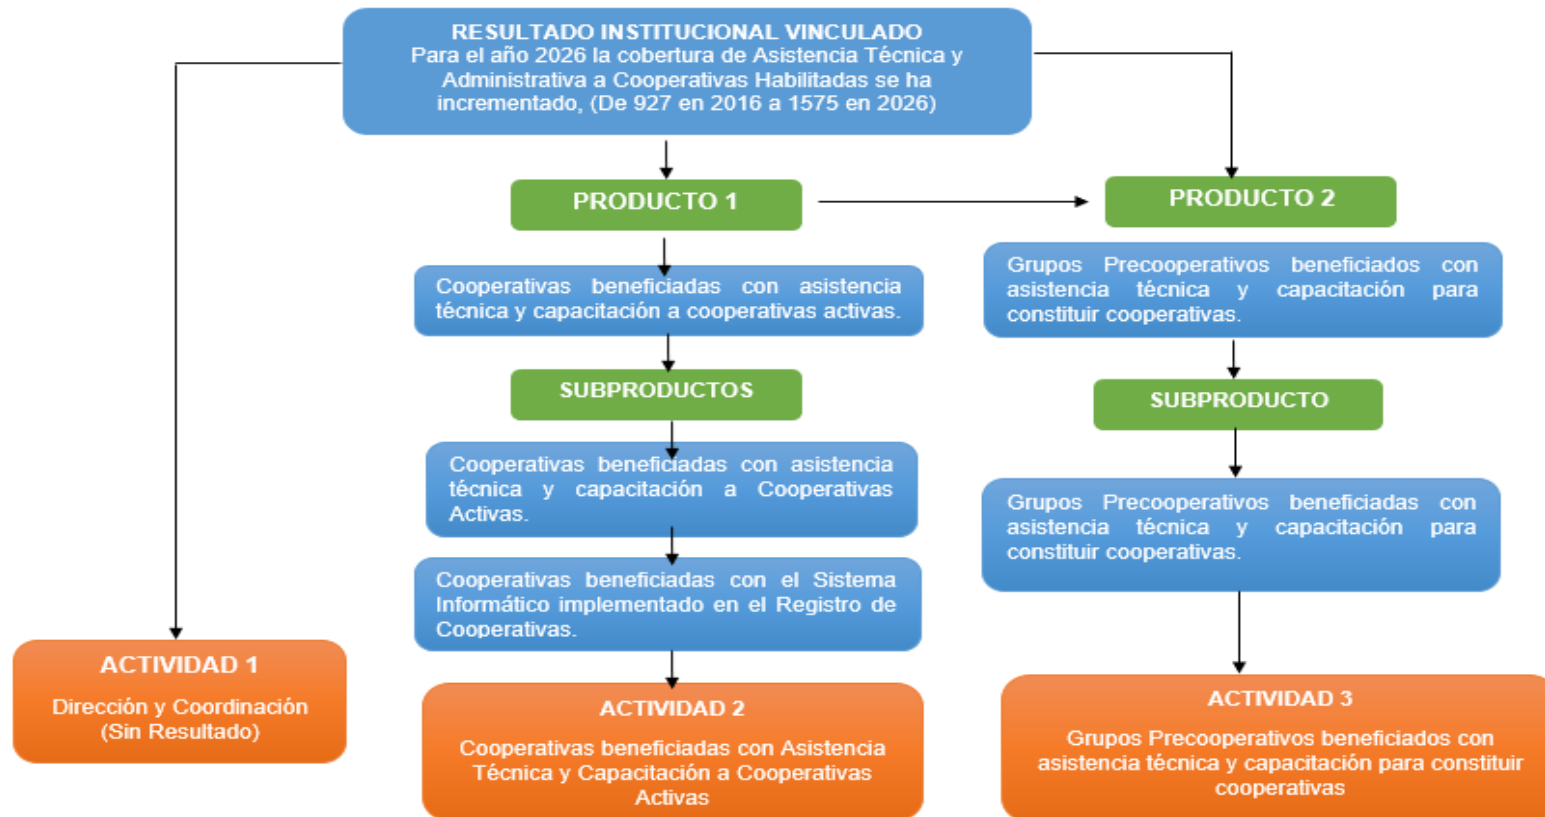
RESULTADO INSTITUCIONAL VINCULADO
Para el año 2026 la cobertura de Asistencia Técnica y Administrativa a Cooperativas Habilitadas se ha incrementado, (De 927 en 2016 a 1575 en 2026)

PRODUCTO 1

Cooperativas beneficiadas con asistencia técnica y capacitación a cooperativas activas.

SUBPRODUCTOS

Cooperativas beneficiadas con asistencia técnica y capacitación a Cooperativas Activas.

Cooperativas beneficiadas con el Sistema Informático implementado en el Registro de Cooperativas.

PRODUCTO 2

Grupos Precooperativos beneficiados con asistencia técnica y capacitación para constituir cooperativas.

SUBPRODUCTO

Grupos Precooperativos beneficiadas con asistencia técnica y capacitación para constituir cooperativas.

ACTIVIDAD 1

Dirección y Coordinación (Sin Resultado)

ACTIVIDAD 2

Cooperativas beneficiadas con Asistencia Técnica y Capacitación a Cooperativas Activas

ACTIVIDAD 3

Grupos Precooperativos beneficiados con asistencia técnica y capacitación para constituir cooperativas